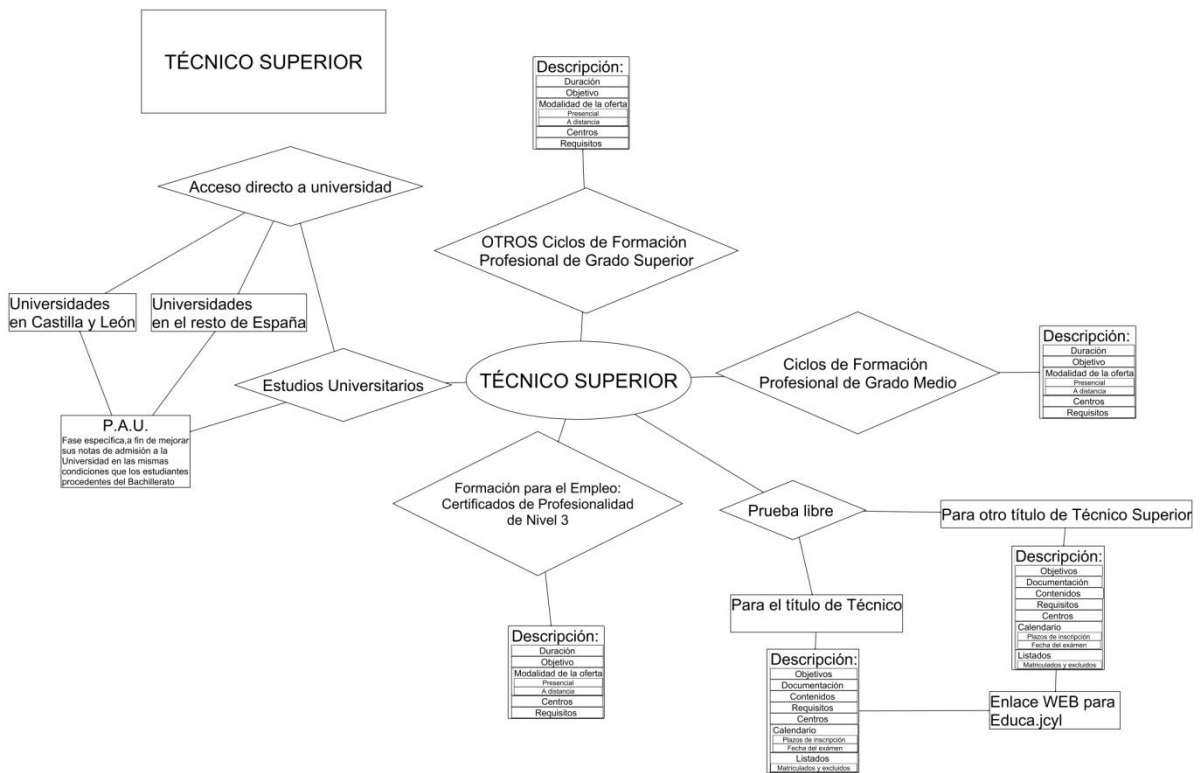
TÉCNICO SUPERIOR

Descripción:
Duración
Objetivo
Modalidad de la oferta
Presencial
A distancia
Centros
Requisitos

Acceso directo a universidad

OTROS Ciclos de Formación Profesional de Grado Superior

Universidades en Castilla y León

Universidades en el resto de España

Estudios Universitarios

TÉCNICO SUPERIOR

Ciclos de Formación Profesional de Grado Medio

Descripción:
Duración
Objetivo
Modalidad de la oferta
Presencial
A distancia
Centros
Requisitos

P.A.U.
Fase específica,a fin de mejorar sus notas de admisión a la Universidad en las mismas condiciones que los estudiantes procedentes del Bachillerato

Formación para el Empleo: Certificados de Profesionalidad de Nivel 3

Prueba libre

Para otro título de Técnico Superior

Descripción:
Objetivos
Documentación
Contenidos
Requisitos
Centros
Calendario
Plazos de inscripción
Fecha del exámen
Listados
Matriculados y excluidos

Para el título de Técnico

Descripción:
Duración
Objetivo
Modalidad de la oferta
Presencial
A distancia
Centros
Requisitos

Descripción:
Objetivos
Documentación
Contenidos
Requisitos
Centros
Calendario
Plazos de inscripción
Fecha del exámen
Listados
Matriculados y excluidos

Enlace WEB para Educa.jcyl